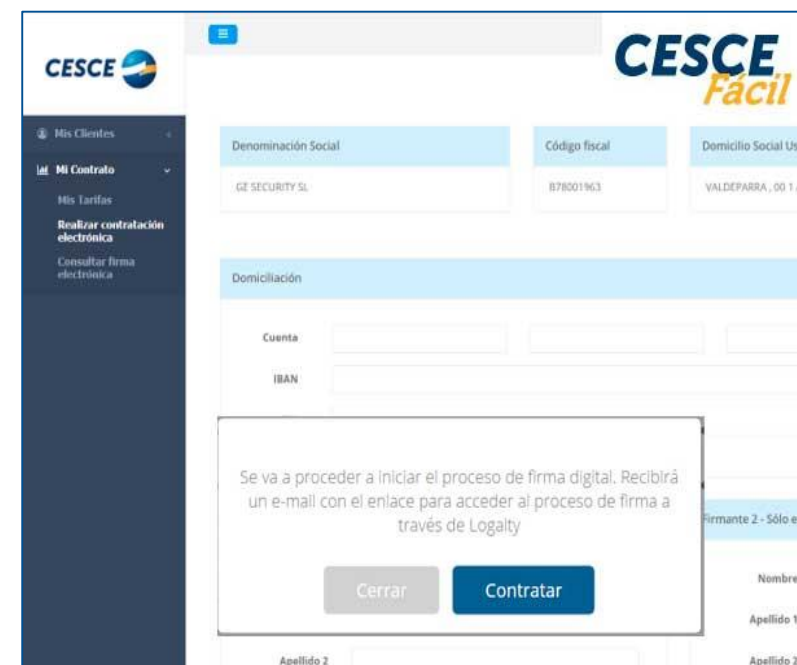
CESCE

CESCE Fácil

Mis Clientes

Mi Contrato

Mis Tarifas

Realizar contratación electrónica

Consultar firma electrónica

Denominación Social

GE SECURITY SL

Código fiscal

B78001963

Domicilio Social Us

VALDEPARRA , 00 1

Domiciliación

Cuenta

IBAN

Se va a proceder a iniciar el proceso de firma digital. Recibirá un e-mail con el enlace para acceder al proceso de firma a través de Logalty

Cerrar

Contratar

Firmante 2 - Sólo e

Nombre

Apellido 1

Apellido 2

Apellido 2